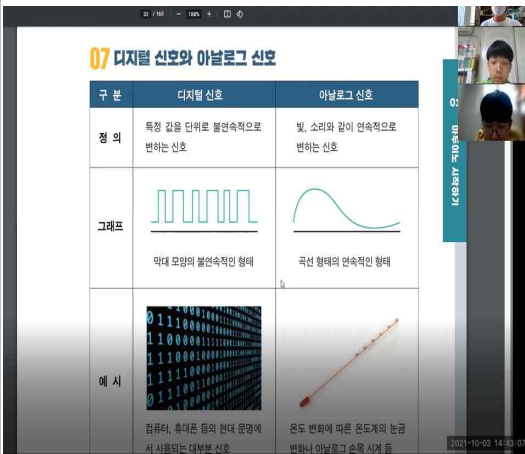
32 / 161 | — 100% + | 

07 디지털 신호와 아날로그 신호

| 구 분 | 디지털 신호 | 아날로그 신호 |
|---|---|---|
| 정 의 | 특정 값을 단위로 불연속적으로 변하는 신호 | 빛, 소리와 같이 연속적으로 변하는 신호 |
| 그래프 | 막대 모양의 불연속적인 형태 | 곡선 형태의 연속적인 형태 |
| 예 시 | 컴퓨터, 휴대폰 등의 현대 문명에서 사용되는 대부분 신호 | 온도 변화에 따른 온도계의 눈금 변화나 아날로그 손목 시계 등 |

01 아두이노 시작하기

2021-10-03 14:43:07